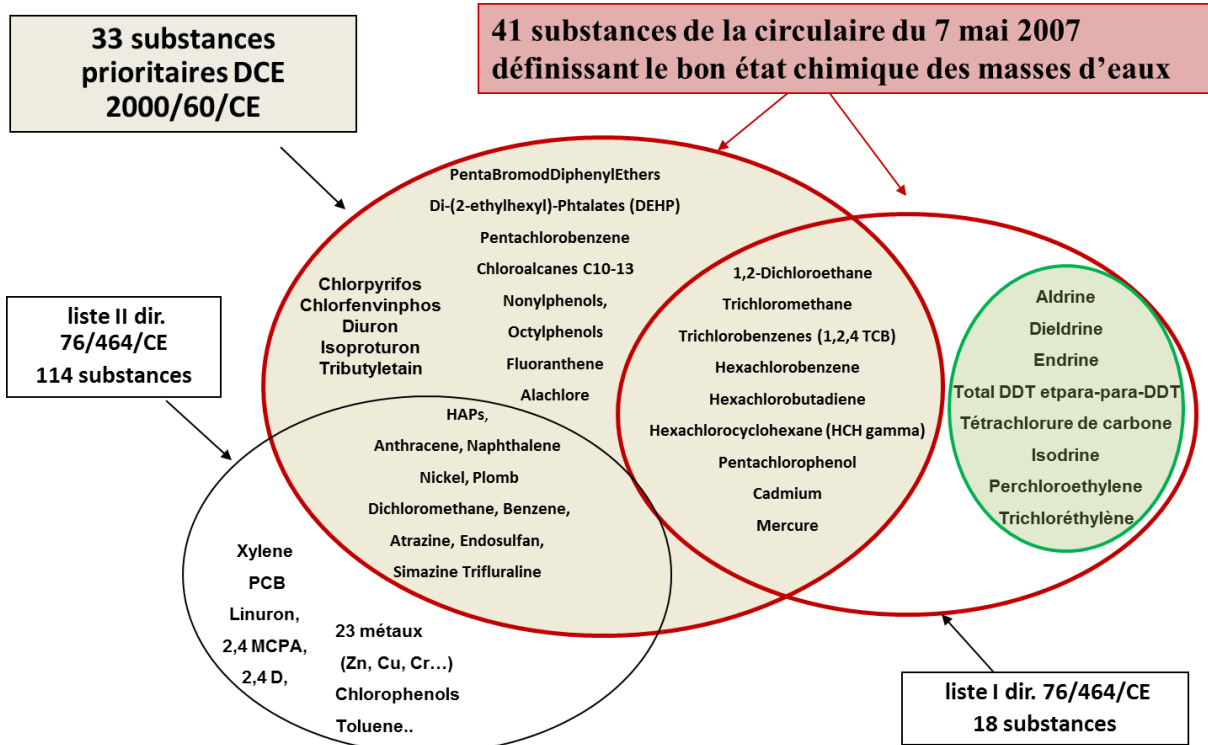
33 substances prioritaires DCE 2000/60/CE

41 substances de la circulaire du 7 mai 2007 définissant le bon état chimique des masses d'eaux

PentaBromodDiphenylEthers
Di-(2-ethylhexyl)-Phtalates (DEHP)
Pentachlorobenzene
Chloroalcanes C10-13
Nonylphenols,
Octylphenols
Fluoranthene
Alachlore

Chlorpyrifos
Chlorfenvinphos
Diuron
Isoproturon
Tributyletain

liste II dir. 76/464/CE
114 substances

1,2-Dichloroethane
Trichloromethane
Trichlorobenzenes (1,2,4 TCB)
Hexachlorobenzene
Hexachlorobutadiene
Hexachlorocyclohexane (HCH gamma)
Pentachlorophenol
Cadmium
Mercure

Aldrine
Dieldrine
Endrine
Total DDT etpara-para-DDT
Tétrachlorure de carbone
Isodrine
Perchloroethylene
Trichloréthylène

HAPs,
Anthracene, Naphthalene
Nickel, Plomb
Dichloromethane, Benzene,
Atrazine, Endosulfan,
Simazine Trifluraline

Xylene
PCB
Linuron,
2,4 MCPA,
2,4 D,

23 métaux
(Zn, Cu, Cr…)
Chlorophenols
Toluene..

liste I dir. 76/464/CE
18 substances